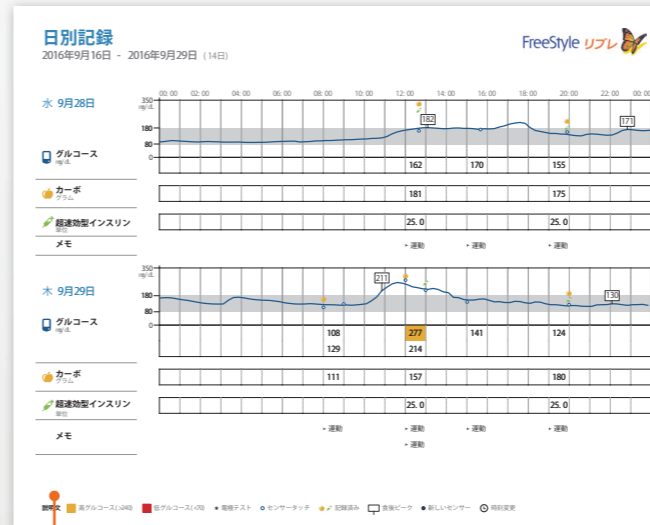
日別記録
2016年9月16日 - 2016年9月29日 (14日)

FreeStyle リブレ

00:00 02:00 04:00 06:00 08:00 10:00 12:00 14:00 16:00 18:00 20:00 22:00

水 9月28日

350 mg/dL
180
80
0

182
171

グルコース
mg/dL

162 170 155

カーボ
グラム

181 175

超速効型インスリン
単位

25.0 25.0

メモ

▸運動 ▸運動 ▸運動

木 9月29日

350
180
80
0

211
130

グルコース

108
129
277
214
141
124

カーボ
グラム

111 157 180

超速効型インスリン
単位

25.0 25.0

メモ

▸運動 ▸運動 ▸運動 ▸運動
▸運動

凡例
高グルコース(>240) 低グルコース(<70) 電極テスト センサータッチ 記録済み 食後ピーク 新しいセンサー 時刻変更